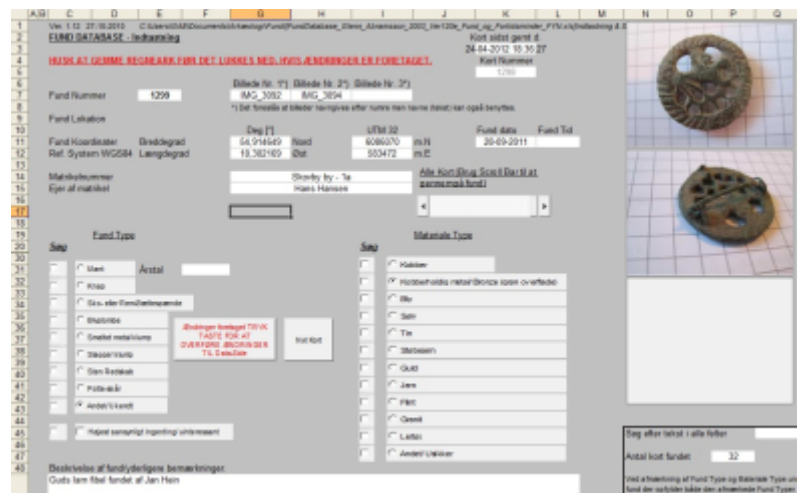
A B C D E F G H I J K L M N O P Q

Ver. 1.12 27.10.2010 C:\Users\DAN\Documents\Arkæologi\Fund\FundDatabase_Stevn_Almanesser_2002_Ver120e_Fund_og_Fortidsminder_FYN.xls[Indtastning 4.0]

FUND DATABASE - Indtastning

Kort sidst gemt d.
24-04-2012 15:36:27

HUSK AT GEMME REGNEARK FØR DET LUKKES MED, HVIS ÆNDRINGER ER FORETAGET.

Kort Nummer
1299

Billede Nr. 1*) Billede Nr. 2*) Billede Nr. 3*)

Fund Nummer 1299 IMG_3092 IMG_3094

*) Det forsøtte at billeder navngives efter numre men navne (tekst) kan også benyttes.

Fund Lokation

Deg [°] UTM 32 Fund dato Fund Tid

Fund Koordinater Breddegrad 54,914649 Nord 6086070 m.N 20-09-2011

Ref. System WGS84 Længdegrad 10,382169 Øst 503472 m.E

Matrikelnummer Skovby by - 1a Alle Kort (Brug Scroll Bar til at gennemgå fund)

Ejer af matrikel Hans Hansen

Fund Type Materiale Type

Søg Søg

Mønt Antal Keramik

Knap Kobberholdig metal (Bronze o.lign overflade)

Sko- eller Remdæmpespænde Bly

Beslutninge Sølv

Smeltet metal/klump Tin

Slagger/Klump Ændringer foretaget TRYK TASTE FOR AT OVERFØRE ÆNDRINGER TIL Databasen Nyt Kort Stelbesen

Sten Redskab Guld

Potte-skår Jern

Andet/Ukendt Flint

Højest sandsynligt ingenting/ uinteressant Granit

Læder

Andet/ Ukendt

Søg efter tekst i alle felter

Antal kort fundet 32

Ved afsøgning af Fund Type og Materiale Type und fund der opfylder både den afmærkede Fund Type

Beskrivelse af fund/yderligere bemærkninger

Guds lam fibel fundet af Jan Hein